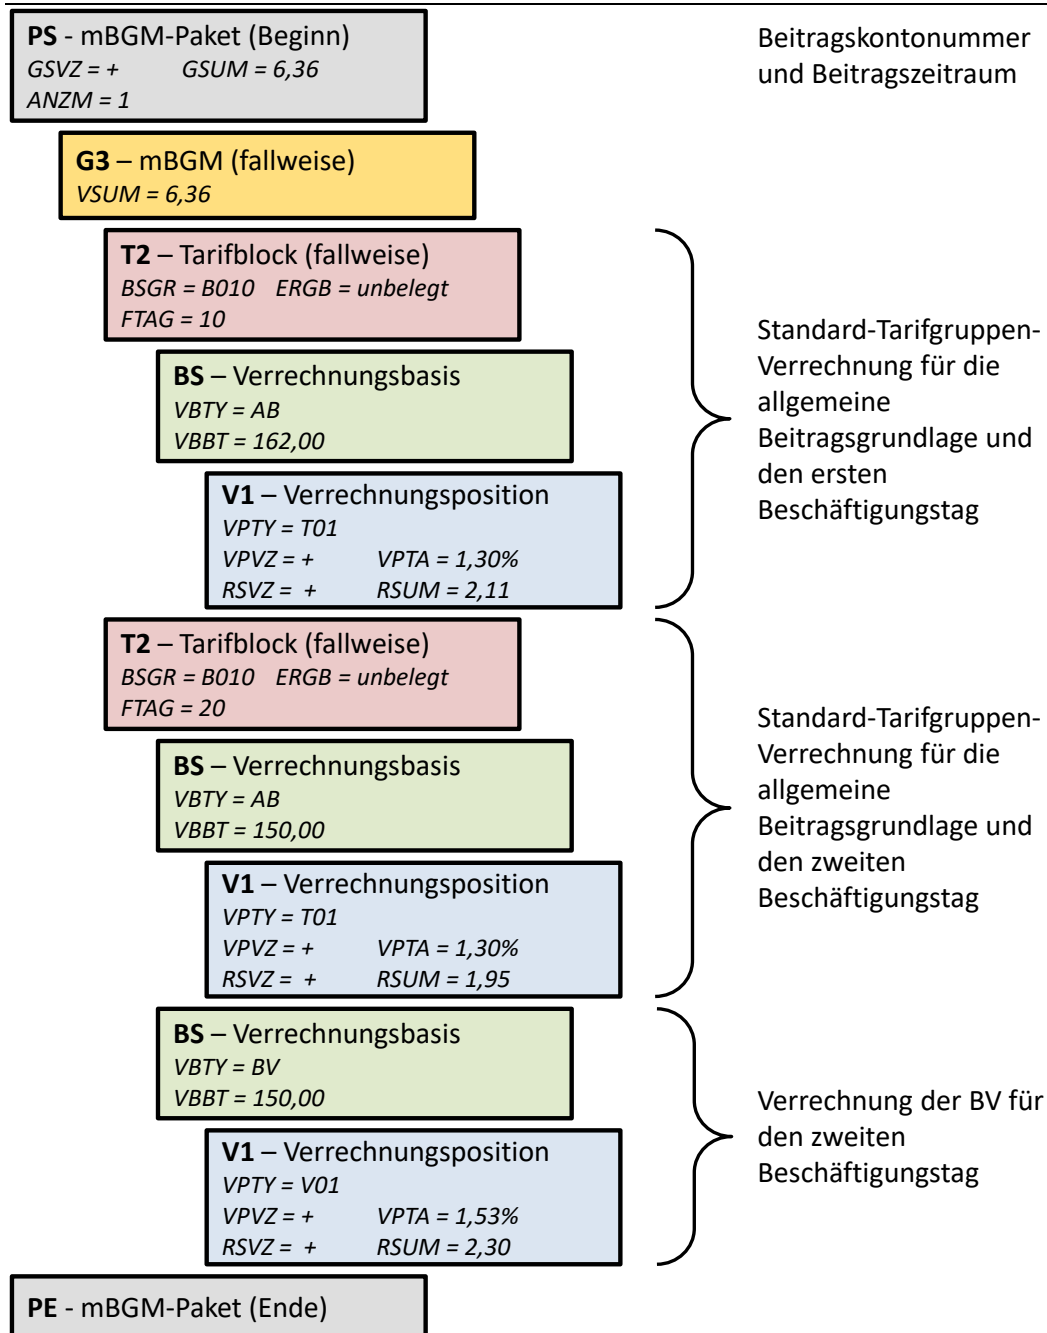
**PS** - mBGM-Paket (Beginn)
*GSVZ = +* *GSUM = 6,36*
*ANZM = 1*

Beitragskontonummer und Beitragszeitraum

**G3** – mBGM (fallweise)
*VSUM = 6,36*

**T2** – Tarifblock (fallweise)
*BSGR = B010* *ERGB = unbelegt*
*FTAG = 10*

**BS** – Verrechnungsbasis
*VBTY = AB*
*VBBT = 162,00*

**V1** – Verrechnungsposition
*VPTY = T01*
*VPVZ = +* *VPTA = 1,30%*
*RSVZ = +* *RSUM = 2,11*

Standard-Tarifgruppen-Verrechnung für die allgemeine Beitragsgrundlage und den ersten Beschäftigungstag

**T2** – Tarifblock (fallweise)
*BSGR = B010* *ERGB = unbelegt*
*FTAG = 20*

**BS** – Verrechnungsbasis
*VBTY = AB*
*VBBT = 150,00*

**V1** – Verrechnungsposition
*VPTY = T01*
*VPVZ = +* *VPTA = 1,30%*
*RSVZ = +* *RSUM = 1,95*

Standard-Tarifgruppen-Verrechnung für die allgemeine Beitragsgrundlage und den zweiten Beschäftigungstag

**BS** – Verrechnungsbasis
*VBTY = BV*
*VBBT = 150,00*

**V1** – Verrechnungsposition
*VPTY = V01*
*VPVZ = +* *VPTA = 1,53%*
*RSVZ = +* *RSUM = 2,30*

Verrechnung der BV für den zweiten Beschäftigungstag

**PE** - mBGM-Paket (Ende)